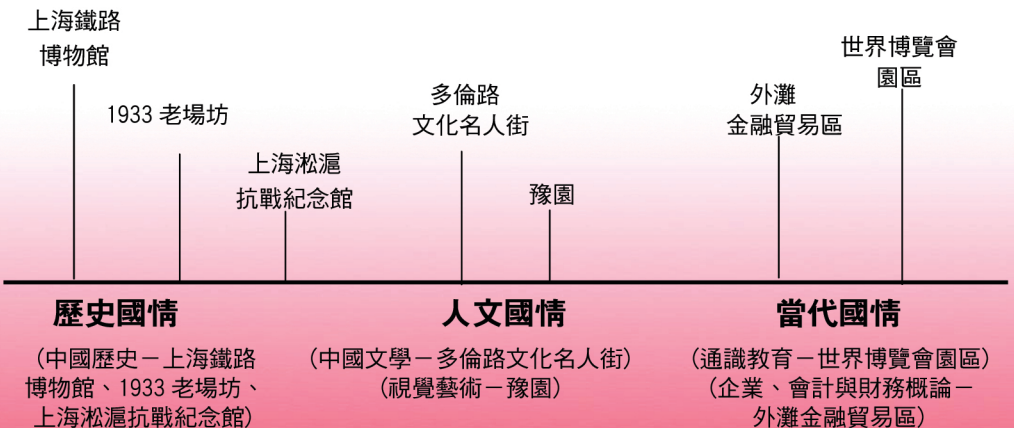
上海鐵路博物館

1933 老場坊

上海淞滬抗戰紀念館

多倫路文化名人街

豫園

外灘金融貿易區

世界博覽會園區

歷史國情

（中國歷史－上海鐵路博物館、1933 老場坊、上海淞滬抗戰紀念館）

人文國情

（中國文學－多倫路文化名人街）
（視覺藝術－豫園）

當代國情

（通識教育－世界博覽會園區）
（企業、會計與財務概論－外灘金融貿易區）